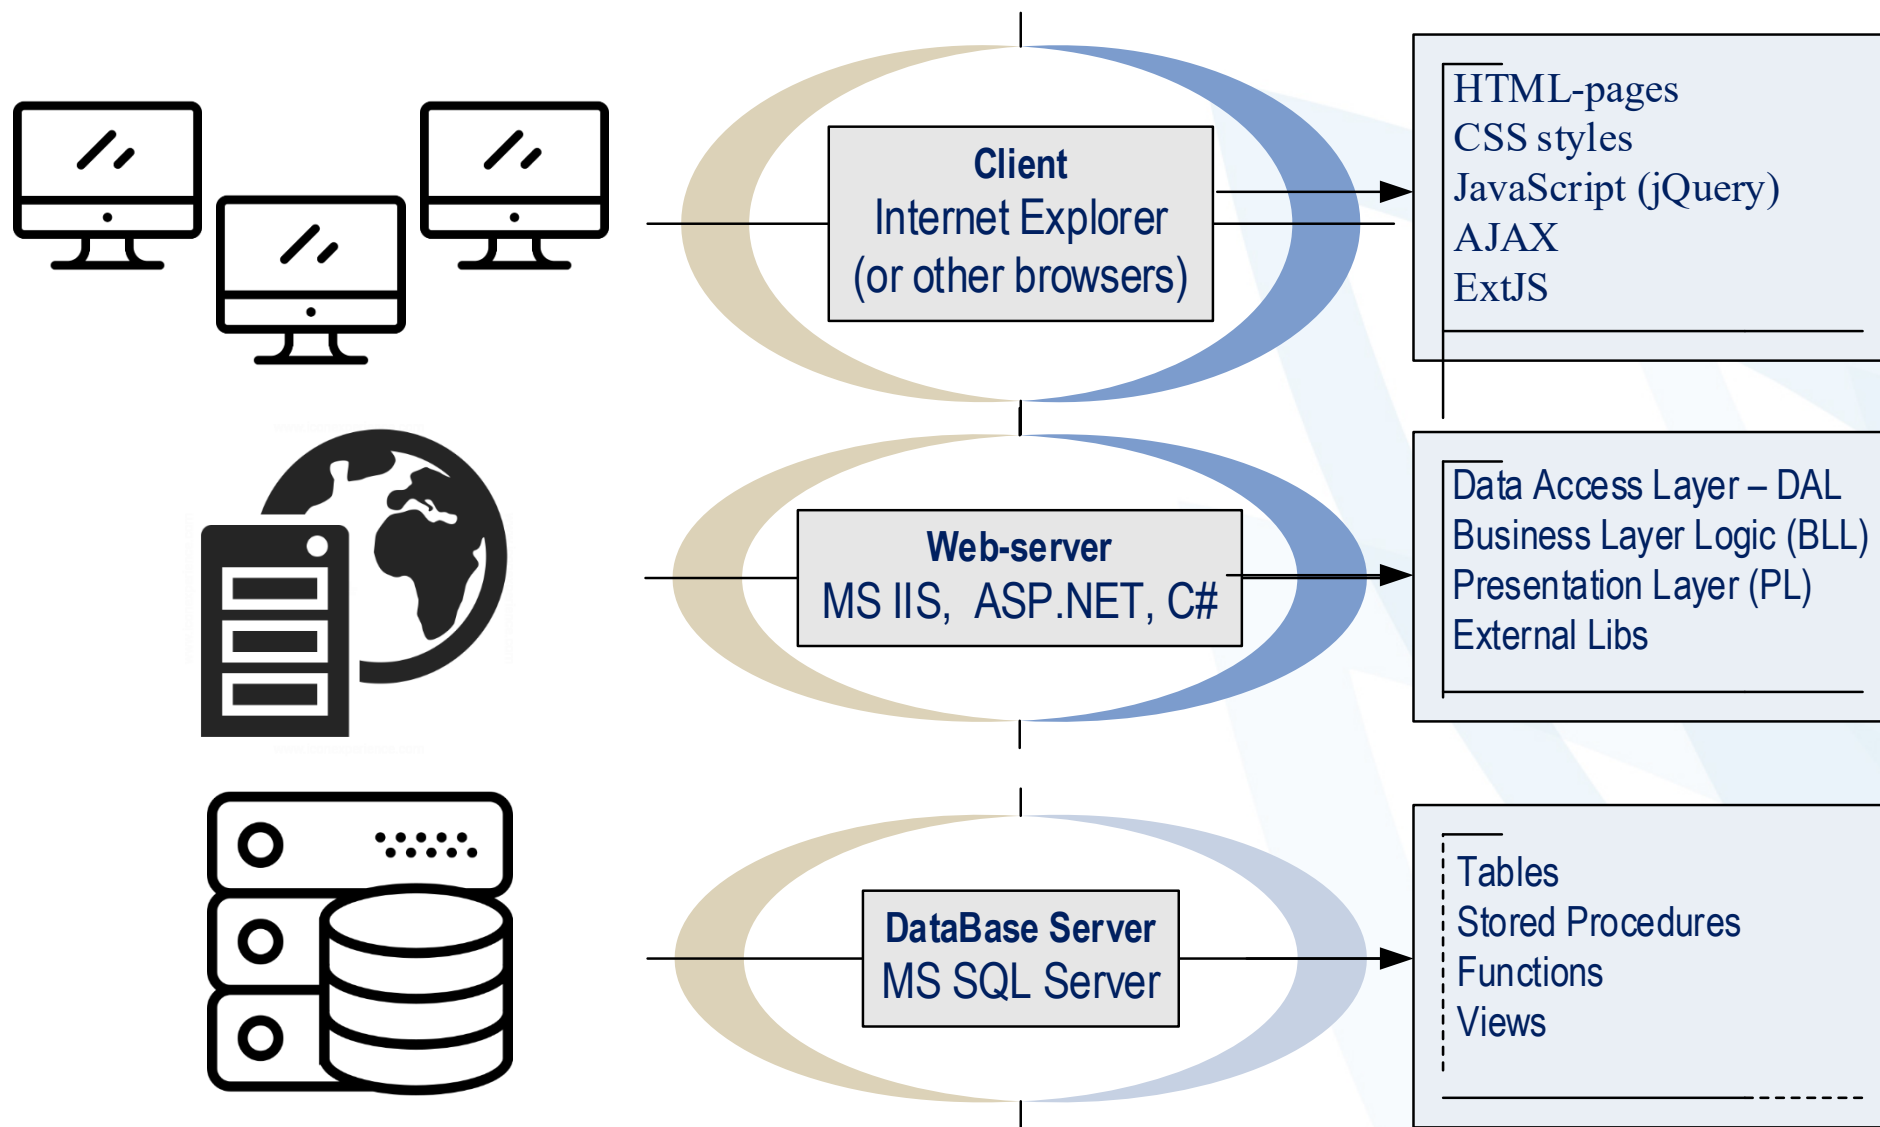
Client
Internet Explorer
(or other browsers)

HTML-pages
CSS styles
JavaScript (jQuery)
AJAX
ExtJS

Web-server
MS IIS, ASP.NET, C#

Data Access Layer – DAL
Business Layer Logic (BLL)
Presentation Layer (PL)
External Libs

DataBase Server
MS SQL Server

Tables
Stored Procedures
Functions
Views